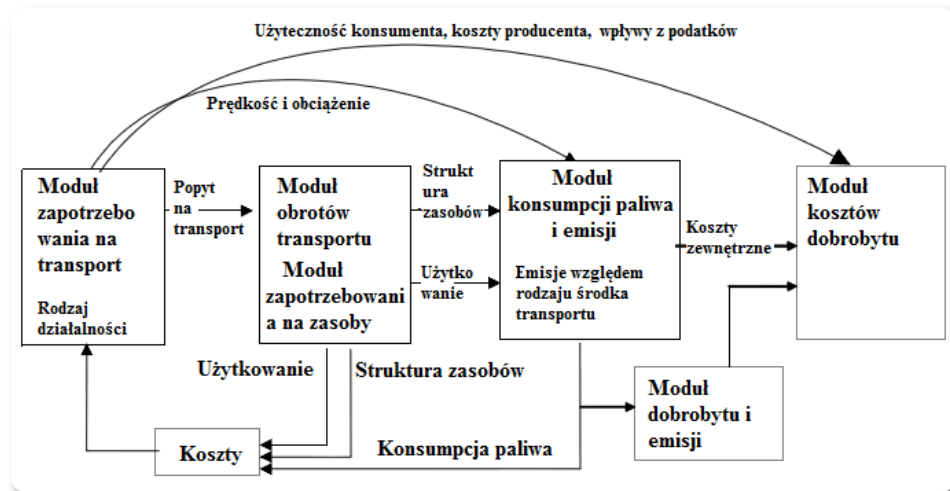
Użyteczność konsumenta, koszty producenta, wpływy z podatków

Prędkość i obciążenie

Moduł zapotrzebowania na transport

Rodzaj działalności

Popyt na transport

Moduł obrotów transportu

Moduł zapotrzebowania na zasoby

Struktura zasobów

Użytkowanie

Moduł konsumpcji paliwa i emisji

Emisje względem rodzaju środka transportu

Koszty zewnętrzne

Moduł kosztów dobrobytu

Użytkowanie

Struktura zasobów

Moduł dobrobytu i emisji

Koszty

Konsumpcja paliwa